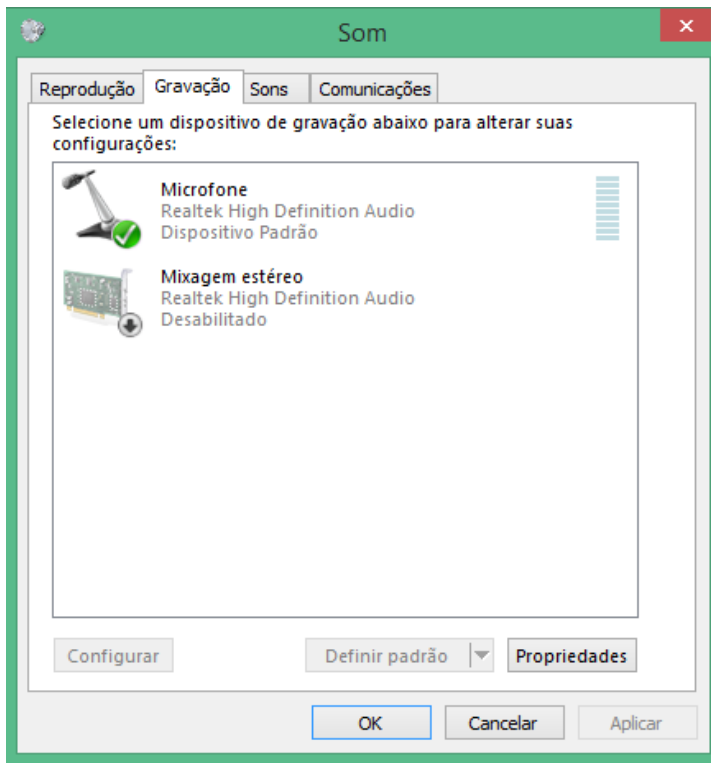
Som

Reprodução | Gravação | Sons | Comunicações

Selecione um dispositivo de gravação abaixo para alterar suas configurações:

Microfone
Realtek High Definition Audio
Dispositivo Padrão

Mixagem estéreo
Realtek High Definition Audio
Desabilitado

Configurar

Definir padrão

Propriedades

OK

Cancelar

Aplicar